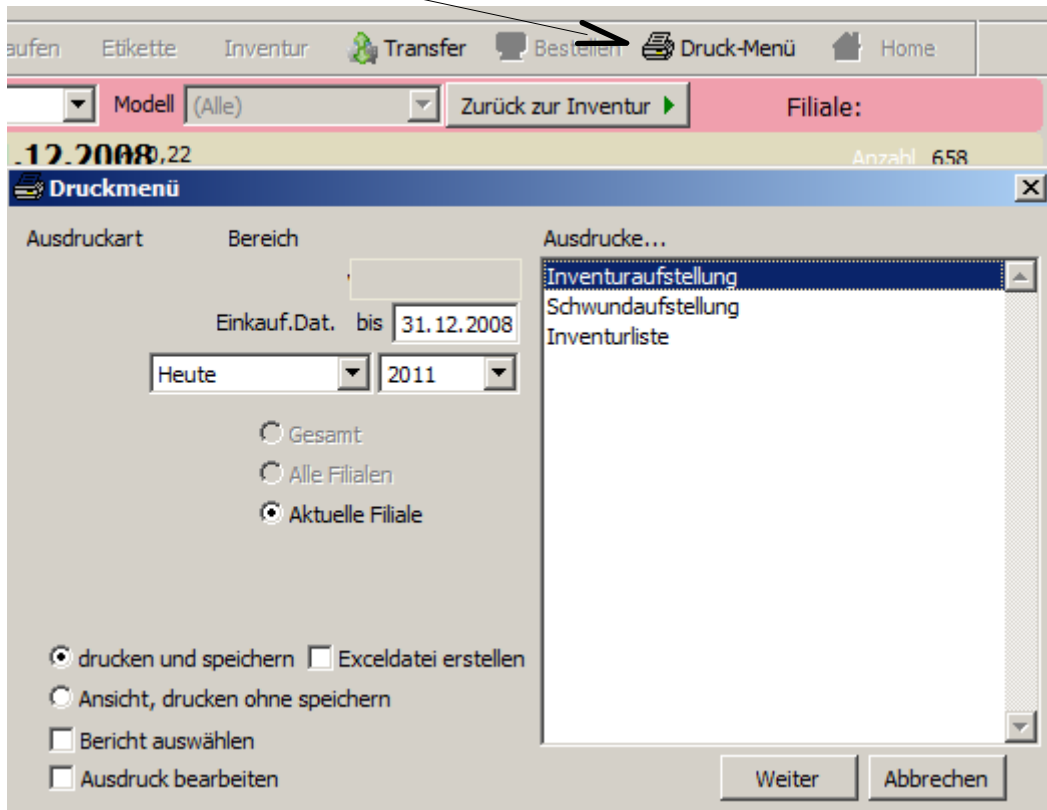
aufen Etikette Inventur Transfer Bestellen Druck-Menü Home

Modell (Alle) Zurück zur Inventur Filiale:

.12.2008 0,22 Anzahl 658

Druckmenü

Ausdruckart Bereich

Einkauf.Dat. bis 31.12.2008

Heute 2011

Gesamt

Alle Filialen

Aktuelle Filiale

drucken und speichern Exceldatei erstellen

Ansicht, drucken ohne speichern

Bericht auswählen

Ausdruck bearbeiten

Ausdrucke...

Inventuraufstellung

Schwundaufstellung

Inventurliste

Weiter Abbrechen